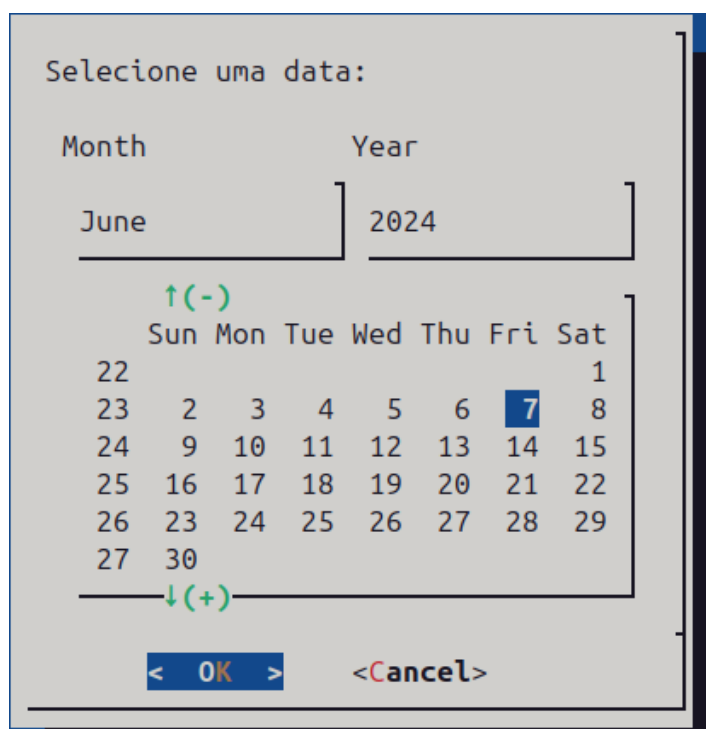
Selecione uma data:

Month Year

June 2024

↑(-)

| | Sun | Mon | Tue | Wed | Thu | Fri | Sat |
|---|---|---|---|---|---|---|---|
| 22 | | | | | | | 1 |
| 23 | 2 | 3 | 4 | 5 | 6 | 7 | 8 |
| 24 | 9 | 10 | 11 | 12 | 13 | 14 | 15 |
| 25 | 16 | 17 | 18 | 19 | 20 | 21 | 22 |
| 26 | 23 | 24 | 25 | 26 | 27 | 28 | 29 |
| 27 | 30 | | | | | | |

↓(+)

< OK > <Cancel>